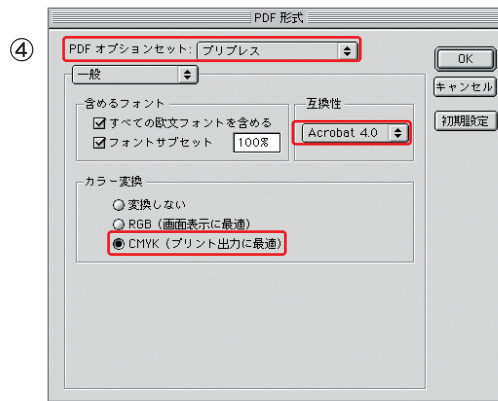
④

PDF 形式

PDF オプションセット: プリプレス

OK

キャンセル

初期設定

一般

含めるフォント

すべての欧文フォントを含める

フォントサブセット 100%

互換性

Acrobat 4.0

カラー変換

変換しない

RGB（画面表示に最適）

CMYK（プリント出力に最適）